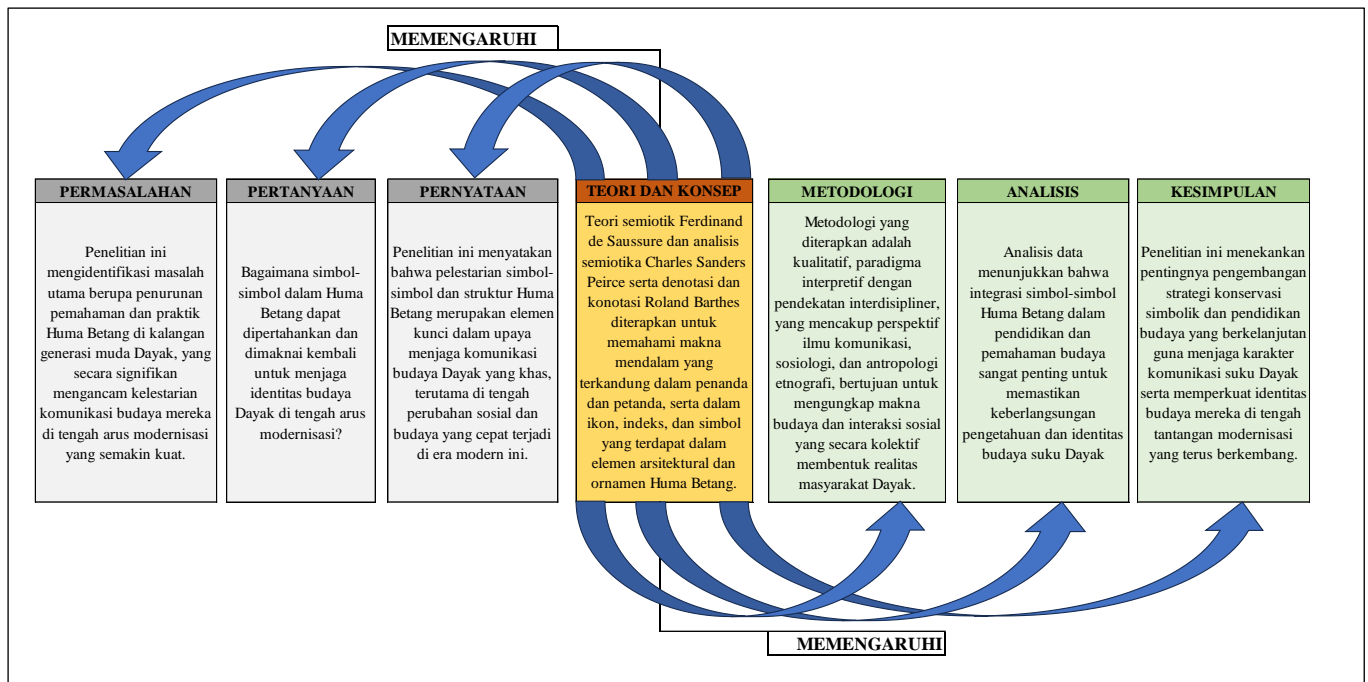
MEMENGARUHI

PERMASALAHAN

Penelitian ini mengidentifikasi masalah utama berupa penurunan pemahaman dan praktik Huma Betang di kalangan generasi muda Dayak, yang secara signifikan mengancam kelestarian komunikasi budaya mereka di tengah arus modernisasi yang semakin kuat.

PERTANYAAN

Bagaimana simbol-simbol dalam Huma Betang dapat dipertahankan dan dimaknai kembali untuk menjaga identitas budaya Dayak di tengah arus modernisasi?

PERNYATAAN

Penelitian ini menyatakan bahwa pelestarian simbol-simbol dan struktur Huma Betang merupakan elemen kunci dalam upaya menjaga komunikasi budaya Dayak yang khas, terutama di tengah perubahan sosial dan budaya yang cepat terjadi di era modern ini.

TEORI DAN KONSEP

Teori semiotik Ferdinand de Saussure dan analisis semiotika Charles Sanders Peirce serta denotasi dan konotasi Roland Barthes diterapkan untuk memahami makna mendalam yang terkandung dalam penanda dan petanda, serta dalam ikon, indeks, dan simbol yang terdapat dalam elemen arsitektural dan ornamen Huma Betang.

METODOLOGI

Metodologi yang diterapkan adalah kualitatif, paradigma interpretif dengan pendekatan interdisipliner, yang mencakup perspektif ilmu komunikasi, sosiologi, dan antropologi etnografi, bertujuan untuk mengungkap makna budaya dan interaksi sosial yang secara kolektif membentuk realitas masyarakat Dayak.

ANALISIS

Analisis data menunjukkan bahwa integrasi simbol-simbol Huma Betang dalam pendidikan dan pemahaman budaya sangat penting untuk memastikan keberlangsungan pengetahuan dan identitas budaya suku Dayak

KESIMPULAN

Penelitian ini menekankan pentingnya pengembangan strategi konservasi simbolik dan pendidikan budaya yang berkelanjutan guna menjaga karakter komunikasi suku Dayak serta memperkuat identitas budaya mereka di tengah tantangan modernisasi yang terus berkembang.

MEMENGARUHI